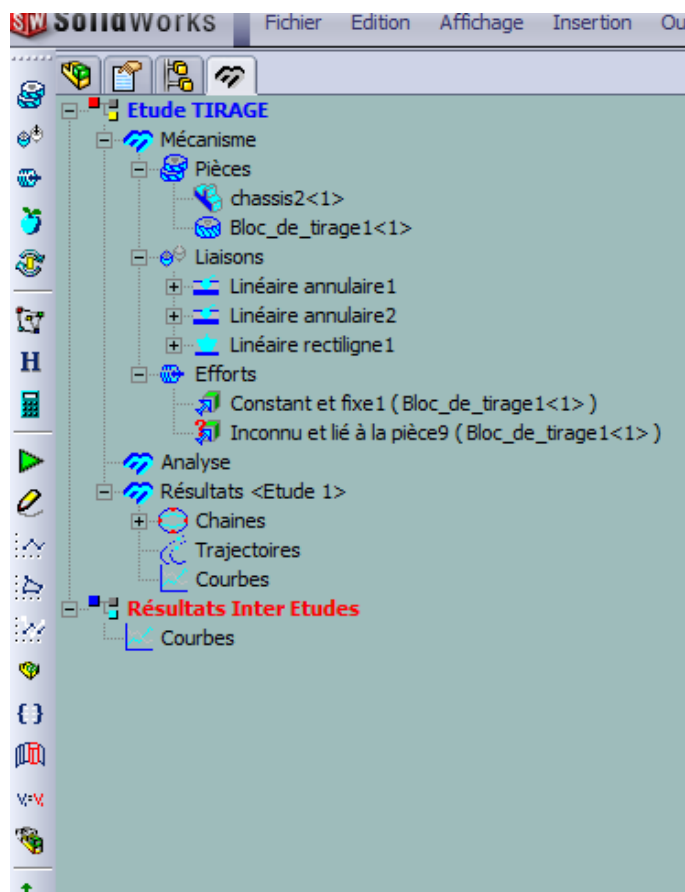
SolidWorks Fichier Edition Affichage Insertion Ou

Etude TIRAGE
Mécanisme
Pièces
chassis2<1>
Bloc_de_tirage1<1>
Liaisons
Linéaire annulaire1
Linéaire annulaire2
Linéaire rectiligne1
Efforts
Constant et fixe1 ( Bloc_de_tirage1<1> )
Inconnu et lié à la pièce9 ( Bloc_de_tirage1<1> )
Analyse
Résultats <Etude 1>
Chaines
Trajectoires
Courbes
Résultats Inter Etudes
Courbes